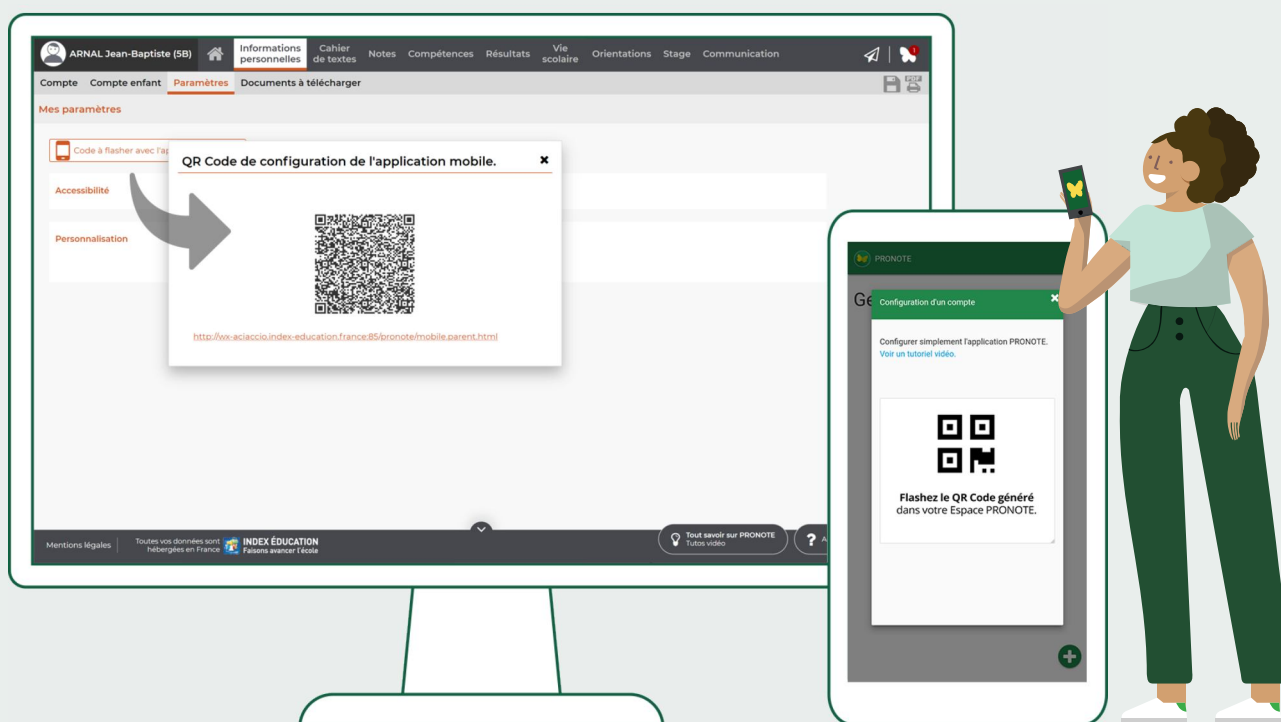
ARNAL Jean-Baptiste (5B) Informations personnelles Cahier de textes Notes Compétences Résultats Vie scolaire Orientations Stage Communication

Compte Compte enfant Paramètres Documents à télécharger

Mes paramètres

Code à flasher avec l'ap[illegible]

Accessibilité

Personnalisation

QR Code de configuration de l'application mobile. ×

http://wx-aciaccio.index-education.france:85/pronote/mobile.parent.html

Mentions légales | Toutes vos données sont hébergées en France INDEX ÉDUCATION Faisons avancer l'école

Tout savoir sur PRONOTE Tutos vidéo

? A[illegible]

PRONOTE

Ge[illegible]

Configuration d'un compte ×

Configurer simplement l'application PRONOTE.
Voir un tutoriel vidéo.

Flashez le QR Code généré dans votre Espace PRONOTE.